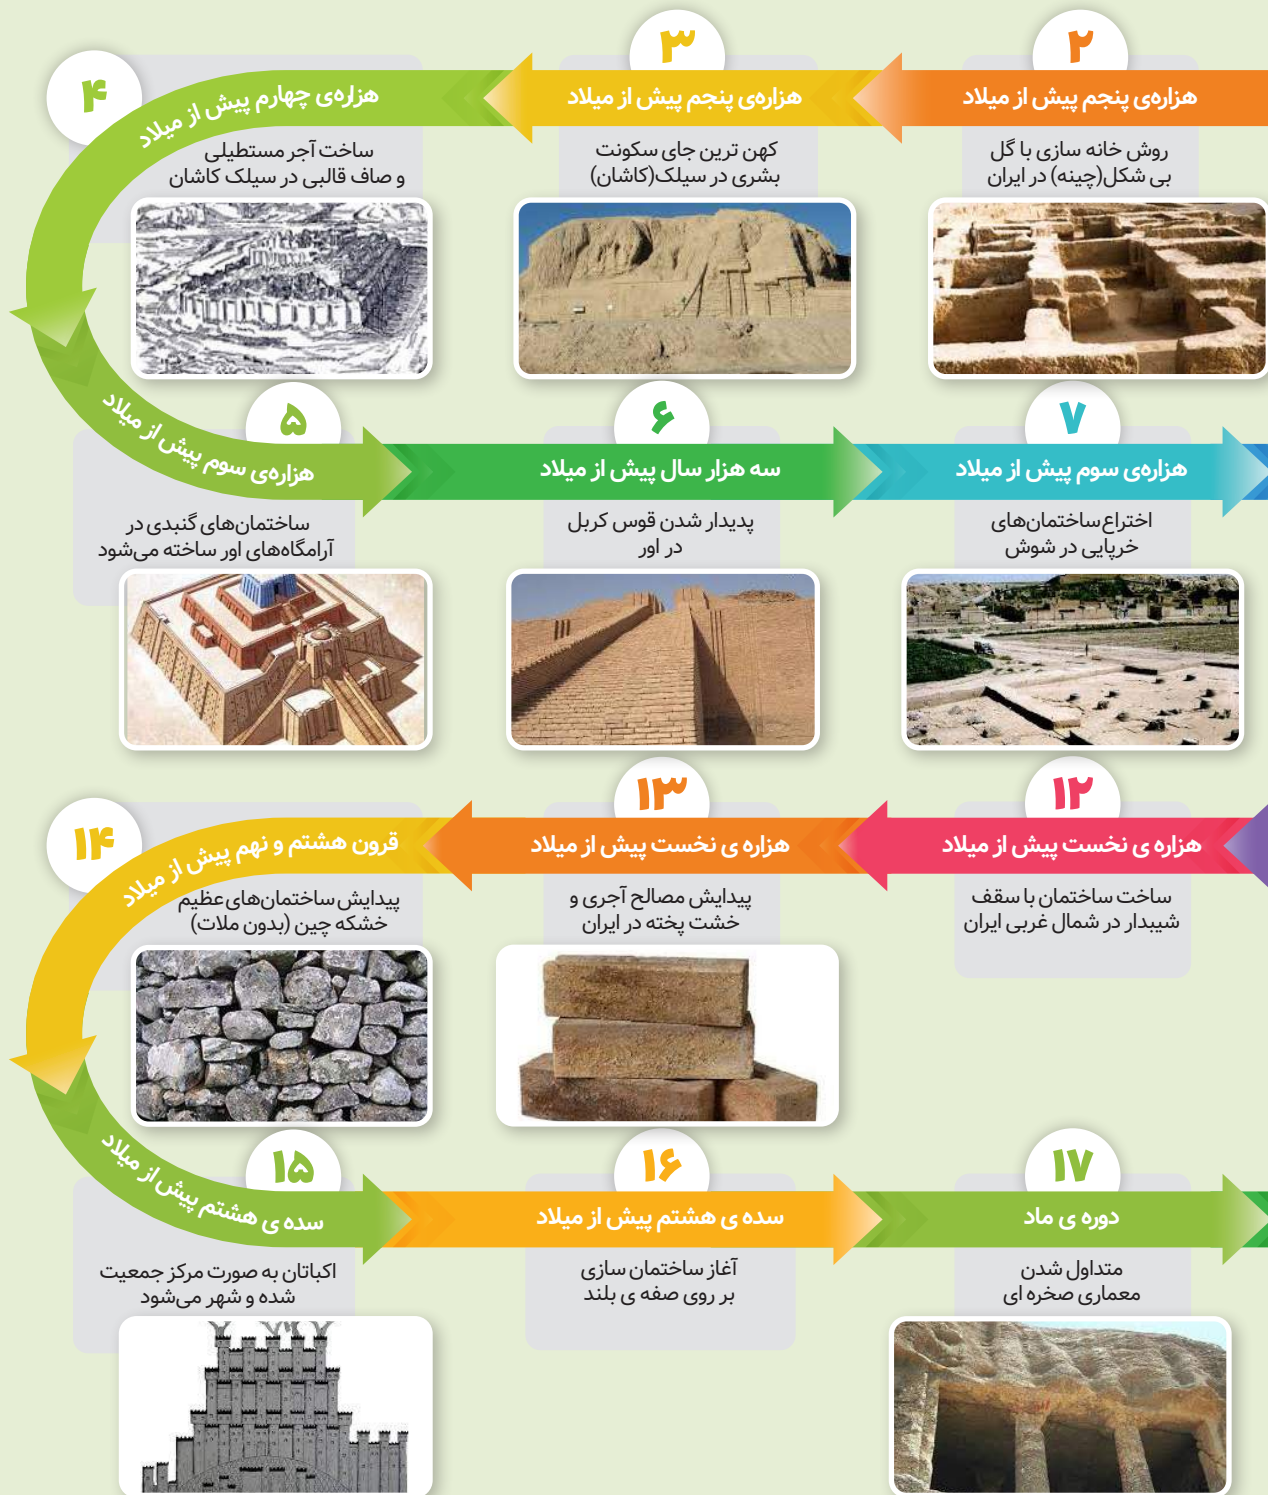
۲
هزاره‌ی پنجم پیش از میلاد
روش خانه سازی با گل بی شکل(چینه) در ایران

۳
هزاره‌ی پنجم پیش از میلاد
کهن ترین جای سکونت بشری در سیلک(کاشان)

۴
هزاره‌ی چهارم پیش از میلاد
ساخت آجر مستطیلی و صاف قالبی در سیلک کاشان

۵
هزاره‌ی سوم پیش از میلاد
ساختمان‌های گنبدی در آرامگاه‌های اور ساخته می‌شود

۶
سه هزار سال پیش از میلاد
پدیدار شدن قوس کربل در اور

۷
هزاره‌ی سوم پیش از میلاد
اختراع ساختمان‌های خرپایی در شوش

۱۲
هزاره ی نخست پیش از میلاد
ساخت ساختمان با سقف شیبدار در شمال غربی ایران

۱۳
هزاره ی نخست پیش از میلاد
پیدایش مصالح آجری و خشت پخته در ایران

۱۴
قرون هشتم و نهم پیش از میلاد
پیدایش ساختمان‌های عظیم خشکه چین (بدون ملات)

۱۵
سده ی هشتم پیش از میلاد
اکباتان به صورت مرکز جمعیت شده و شهر می‌شود

۱۶
سده ی هشتم پیش از میلاد
آغاز ساختمان سازی بر روی صفه ی بلند

۱۷
دوره ی ماد
متداول شدن معماری صخره ای